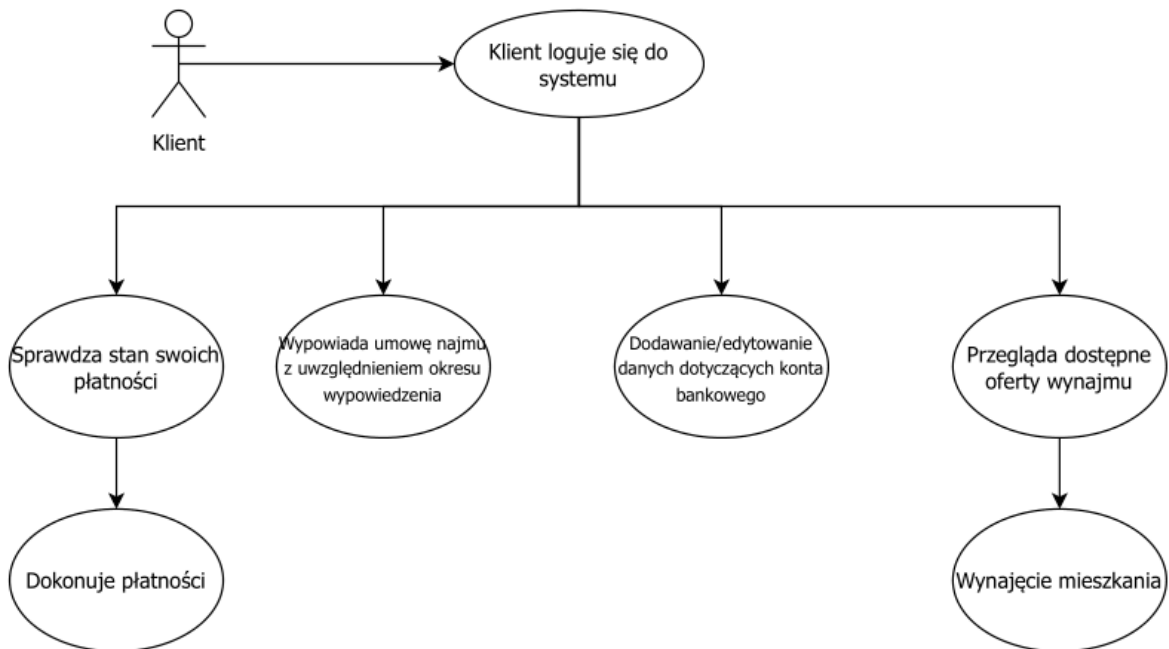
Klient

Klient loguje się do systemu

Sprawdza stan swoich płatności

Wypowiada umowę najmu z uwzględnieniem okresu wypowiedzenia

Dodawanie/edytowanie danych dotyczących konta bankowego

Przegląda dostępne oferty wynajmu

Dokonuje płatności

Wynajęcie mieszkania